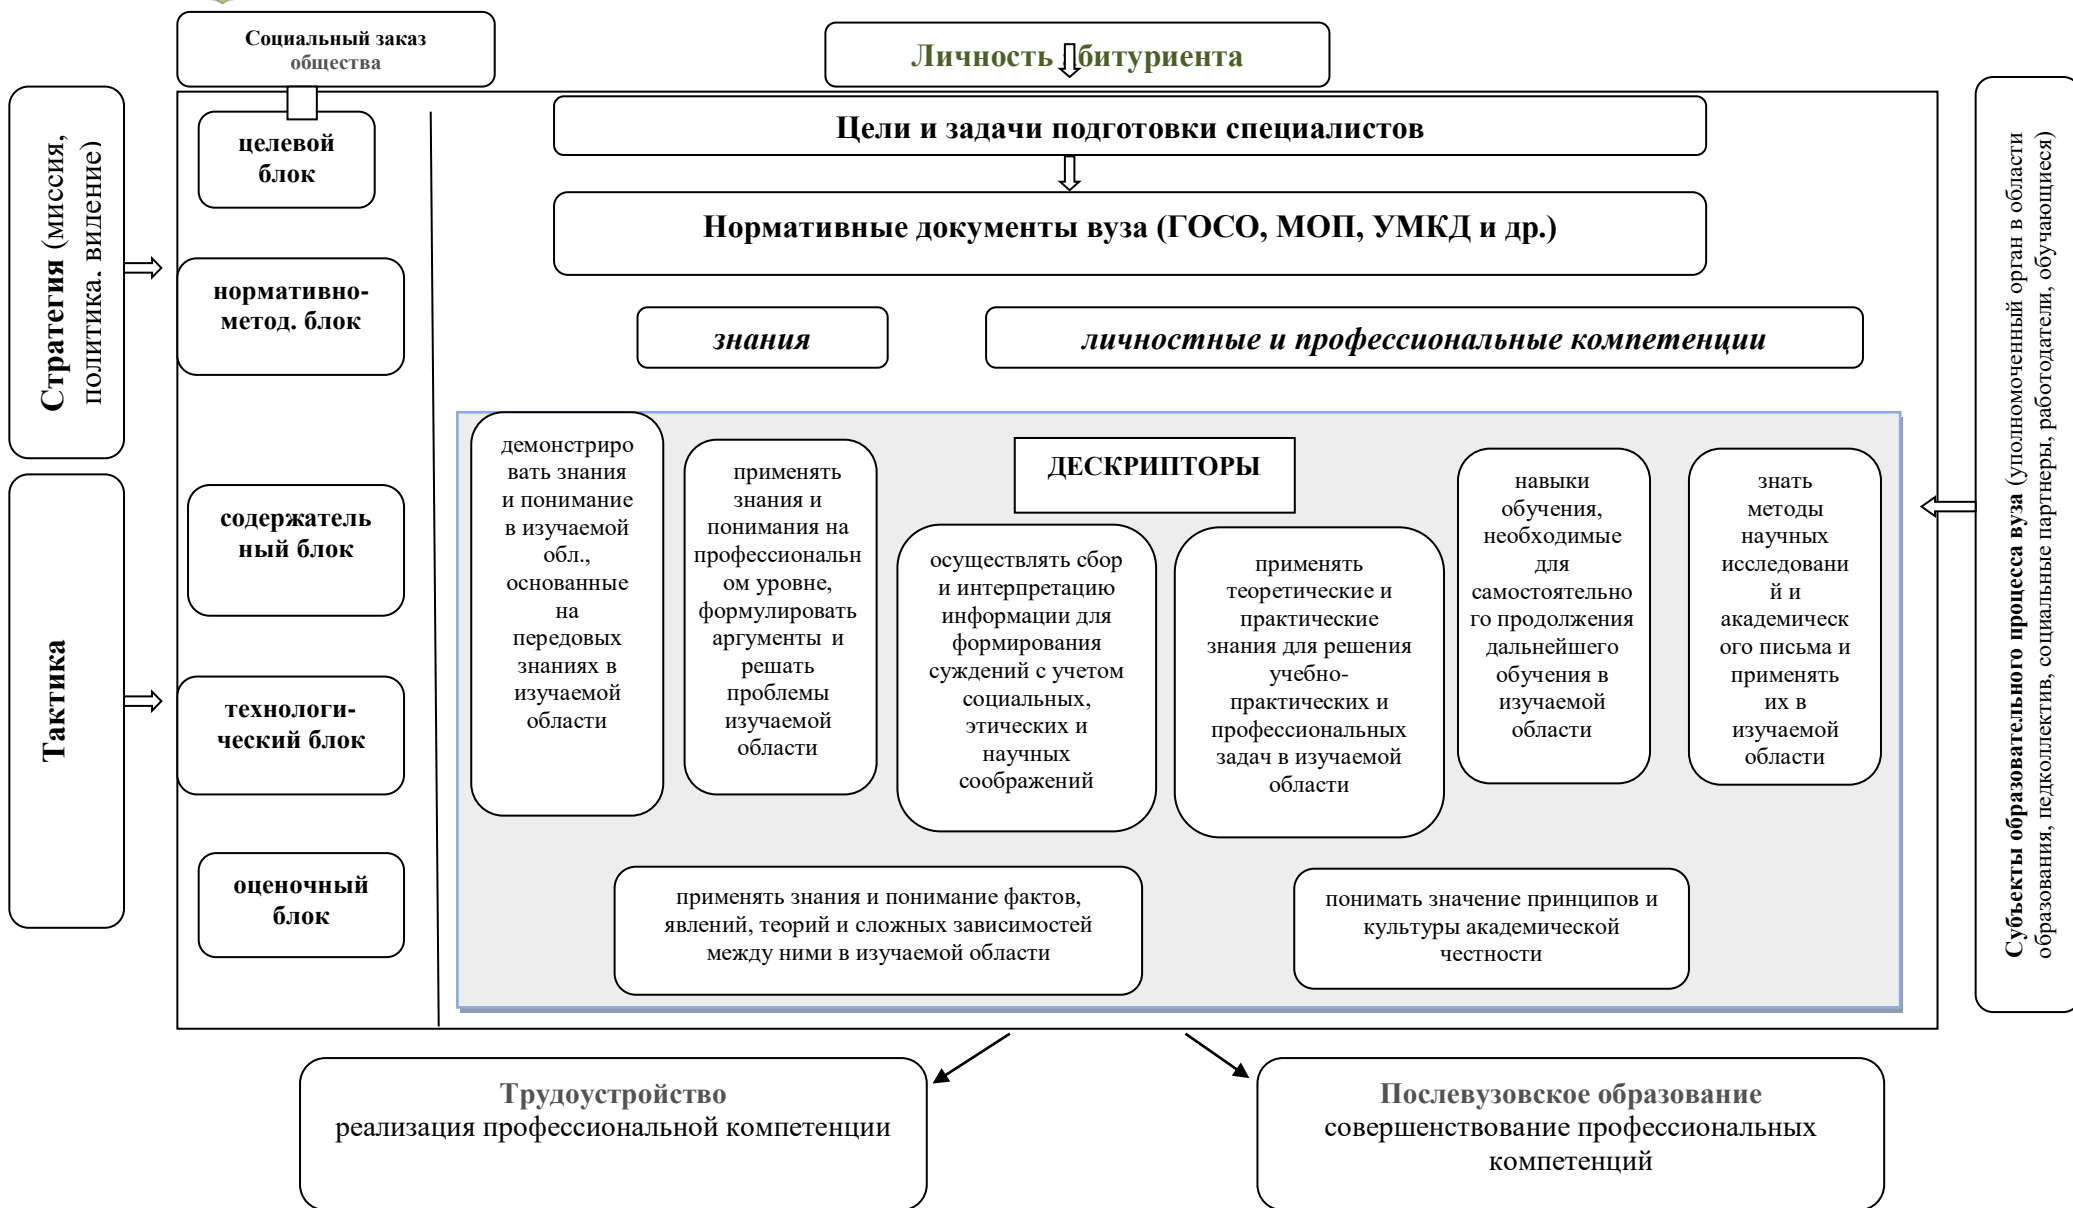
Социальный заказ общества

Личность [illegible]битуриента

Стратегия (миссия, политика. виление)

Тактика

целевой блок

нормативно-метод. блок

содержательный блок

технологический блок

оценочный блок

Цели и задачи подготовки специалистов

Нормативные документы вуза (ГОСО, МОП, УМКД и др.)

знания

личностные и профессиональные компетенции

ДЕСКРИПТОРЫ

демонстрировать знания и понимание в изучаемой обл., основанные на передовых знаниях в изучаемой области

применять знания и понимания на профессиональном уровне, формулировать аргументы и решать проблемы изучаемой области

осуществлять сбор и интерпретацию информации для формирования суждений с учетом социальных, этических и научных соображений

применять теоретические и практические знания для решения учебно-практических и профессиональных задач в изучаемой области

навыки обучения, необходимые для самостоятельного продолжения дальнейшего обучения в изучаемой области

знать методы научных исследований и академического письма и применять их в изучаемой области

применять знания и понимание фактов, явлений, теорий и сложных зависимостей между ними в изучаемой области

понимать значение принципов и культуры академической честности

Субъекты образовательного процесса вуза (уполномоченный орган в области образования, педколлектив, социальные партнеры, работодатели, обучающиеся)

Трудоустройство
реализация профессиональной компетенции

Послевузовское образование
совершенствование профессиональных компетенций